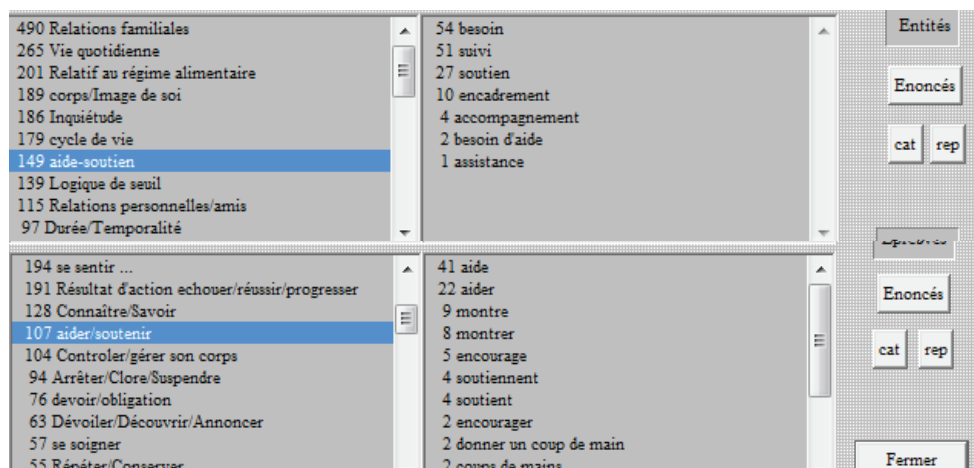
490 Relations familiales
265 Vie quotidienne
201 Relatif au régime alimentaire
189 corps/Image de soi
186 Inquiétude
179 cycle de vie
149 aide-soutien
139 Logique de seuil
115 Relations personnelles/amis
97 Durée/Temporalité

54 besoin
51 suivi
27 soutien
10 encadrement
4 accompagnement
2 besoin d'aide
1 assistance

Entités
Enoncés
cat
rep

194 se sentir ...
191 Résultat d'action echouer/réussir/progresser
128 Connaître/Savoir
107 aider/soutenir
104 Controler/gérer son corps
94 Arrêter/Clore/Suspendre
76 devoir/obligation
63 Dévoiler/Découvrir/Annoncer
57 se soigner
55 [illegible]

41 aide
22 aider
9 montre
8 montrer
5 encourage
4 soutiennent
4 soutient
2 encourager
2 donner un coup de main
2 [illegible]

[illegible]
Enoncés
cat
rep
Fermer